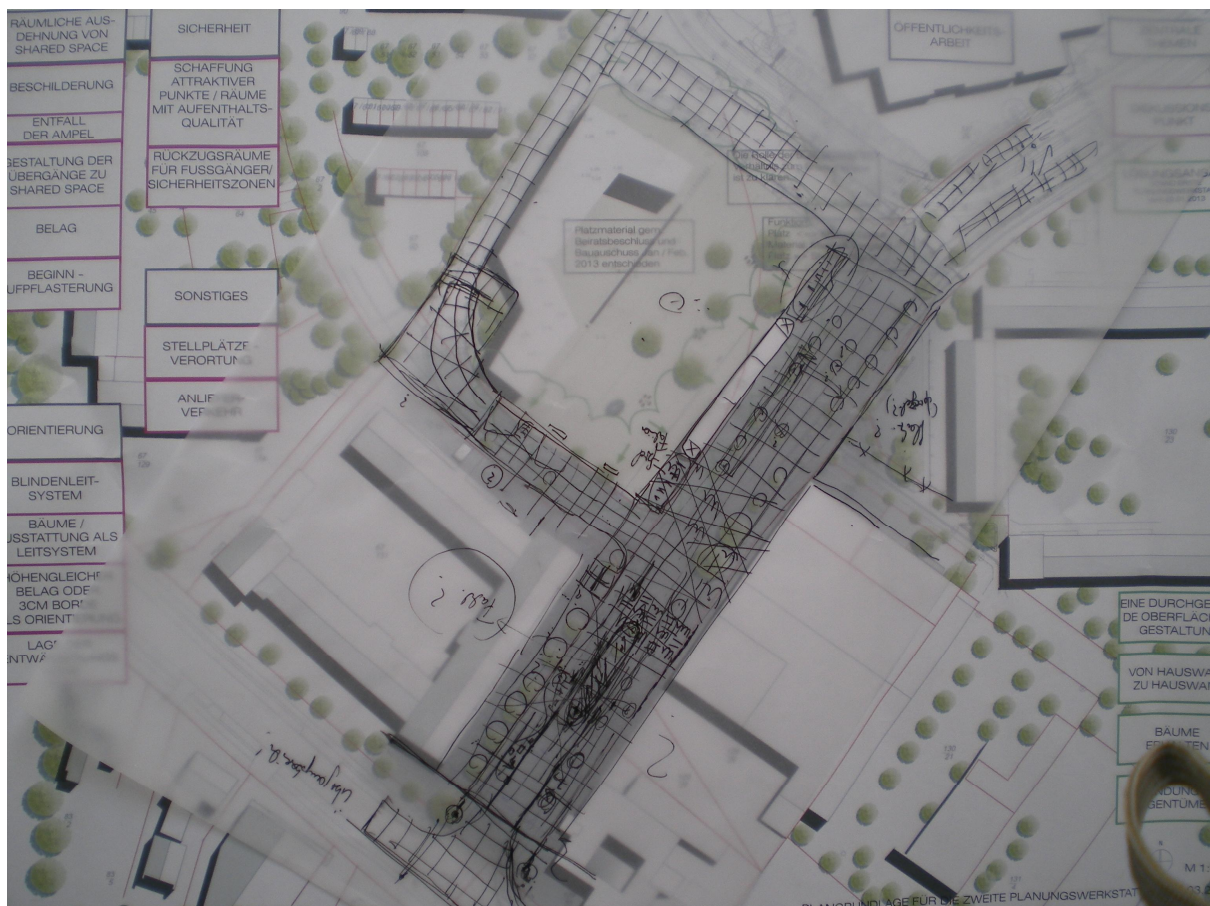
RÄUMLICHE AUSDEHNUNG VON SHARED SPACE

BESCHILDERUNG

ENTFALL DER AMPEL

GESTALTUNG DER ÜBERGÄNGE ZU SHARED SPACE

BELAG

BEGINN - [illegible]UFPFLASTERUNG

SICHERHEIT

SCHAFFUNG ATTRAKTIVER PUNKTE / RÄUME MIT AUFENTHALTSQUALITÄT

RÜCKZUGSRÄUME FÜR FUSSGÄNGER/ SICHERHEITSZONEN

SONSTIGES

STELLPLÄTZE VERORTUNG

ANLIE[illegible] VER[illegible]

ORIENTIERUNG

BLINDENLEITSYSTEM

BÄUME / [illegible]USSTATTUNG ALS LEITSYSTEM

HÖHENGLEICHE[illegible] BELAG ODE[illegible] 3CM BOR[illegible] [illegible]LS ORIENT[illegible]

LAG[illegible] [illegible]NTWA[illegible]

ÖFFENTLICHKEITSARBEIT

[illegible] THEMEN

DISKUSSIONSPUNKT

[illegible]

Platzmaterial gem. Beiratsbeschluss und Bauausschuss Jan / Feb 2013 entschieden

EINE DURCHGE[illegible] DE OBERFLÄC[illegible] GESTALTUN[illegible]

VON HAUSWA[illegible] ZU HAUSWA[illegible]

BÄUME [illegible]

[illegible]NDUNG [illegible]GENTÜME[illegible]

M 1:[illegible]

PLANGRUNDLAGE FÜR DIE ZWEITE PLANUNGSWERKSTAT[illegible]